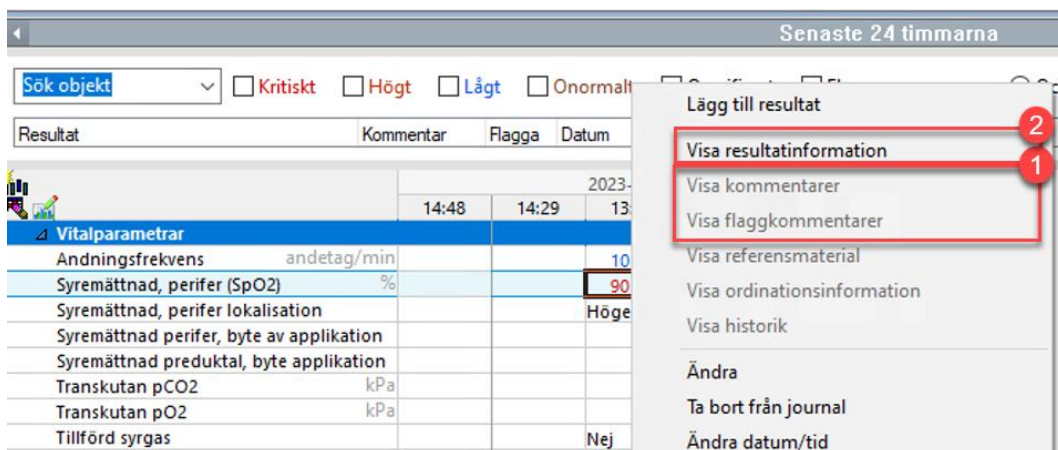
Senaste 24 timmarna

Sök objekt | Kritiskt | Högt | Lågt | Onormalt

| Resultat | Kommentar | Flagga | Datum |
|---|---|---|---|

2023-

| | | 14:48 | 14:29 | 13 |
|---|---|---|---|---|
| Vitalparametrar | | | | |
| Andningsfrekvens | andetag/min | | | 10 |
| Syremättnad, perifer (SpO2) | % | | | 90 |
| Syremättnad, perifer lokalisation | | | | Höge |
| Syremättnad perifer, byte av applikation | | | | |
| Syremättnad preduktal, byte applikation | | | | |
| Transkutan pCO2 | kPa | | | |
| Transkutan pO2 | kPa | | | |
| Tillförd syrgas | | | | Nej |

Lägg till resultat
2
Visa resultatinformation
1
Visa kommentarer
Visa flaggkommentarer
Visa referensmaterial
Visa ordinationsinformation
Visa historik
Ändra
Ta bort från journal
Ändra datum/tid